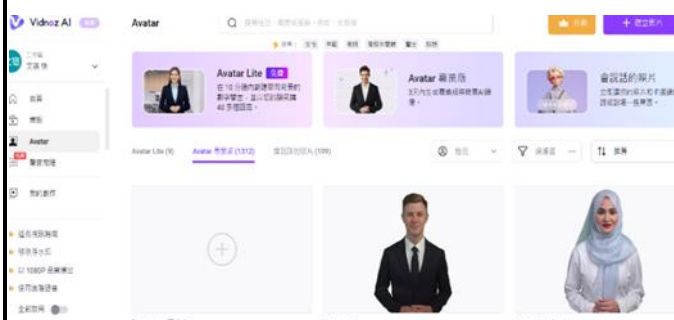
Vidnoz AI

Avatar

+ 建立影片

首頁

範本

Avatar

聲音克隆

我的創作

Avatar Lite 免費

在 10 分鐘內創建您完美的數字替身，並以可自由發揮 40 多種語言。

Avatar 高素質

3天內生成優質經典高素質的替身

會說話的照片

上傳您的照片和不同語言即可建立一張照片

Avatar Lite (9)

Avatar 高素質 (1312)

會說話的照片 (109)

篩選

排序

全新形象